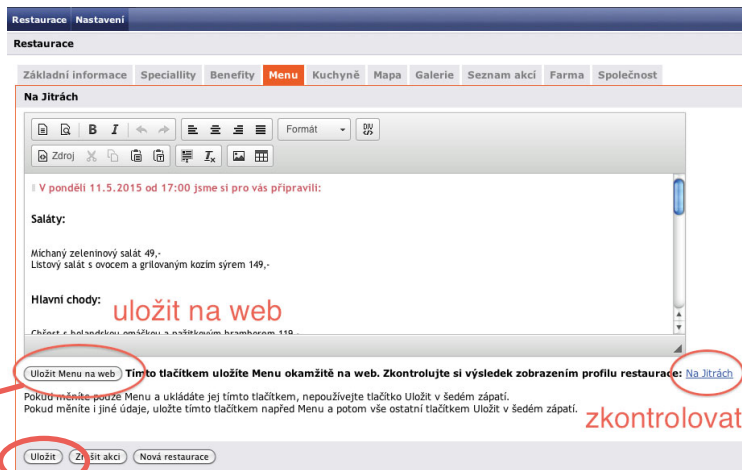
Restaurace Nastavení

Restaurace

Základní informace Speciality Benefity Menu Kuchyně Mapa Galerie Seznam akcí Farma Společnost

Na Jitrách

Zdroj Formát

V pondělí 11.5.2015 od 17:00 jsme si pro vás připravili:

Saláty:

Míchaný zeleninový salát 49,-
Listový salát s ovocem a grilovaným kozím sýrem 149,-

Hlavní chody:

uložit na web

Chřest s holandskou omáčkou a pažitkovým bramborem 119,-

Uložit Menu na web Tímto tlačítkem uložíte Menu okamžitě na web. Zkontrolujte si výsledek zobrazením profilu restaurace: Na Jitrách

Pokud měníte pouze Menu a ukládáte jej tímto tlačítkem, nepoužívejte tlačítko Uložit v šedém zápatí.
Pokud měníte i jiné údaje, uložte tímto tlačítkem napřed Menu a potom vše ostatní tlačítkem Uložit v šedém zápatí.

zkontrolovat

Uložit Zrušit akci Nová restaurace